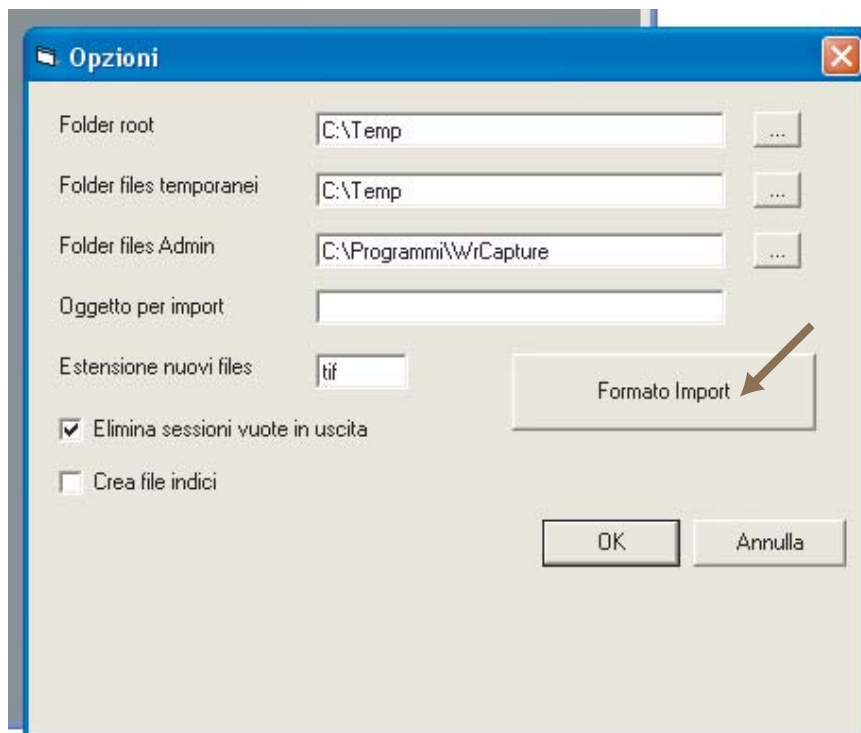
Opzioni

Folder root C:\Temp ...

Folder files temporanei C:\Temp ...

Folder files Admin C:\Programmi\WrCapture ...

Oggetto per import

Estensione nuovi files tif

Formato Import

Elimina sessioni vuote in uscita

Crea file indici

OK

Annulla